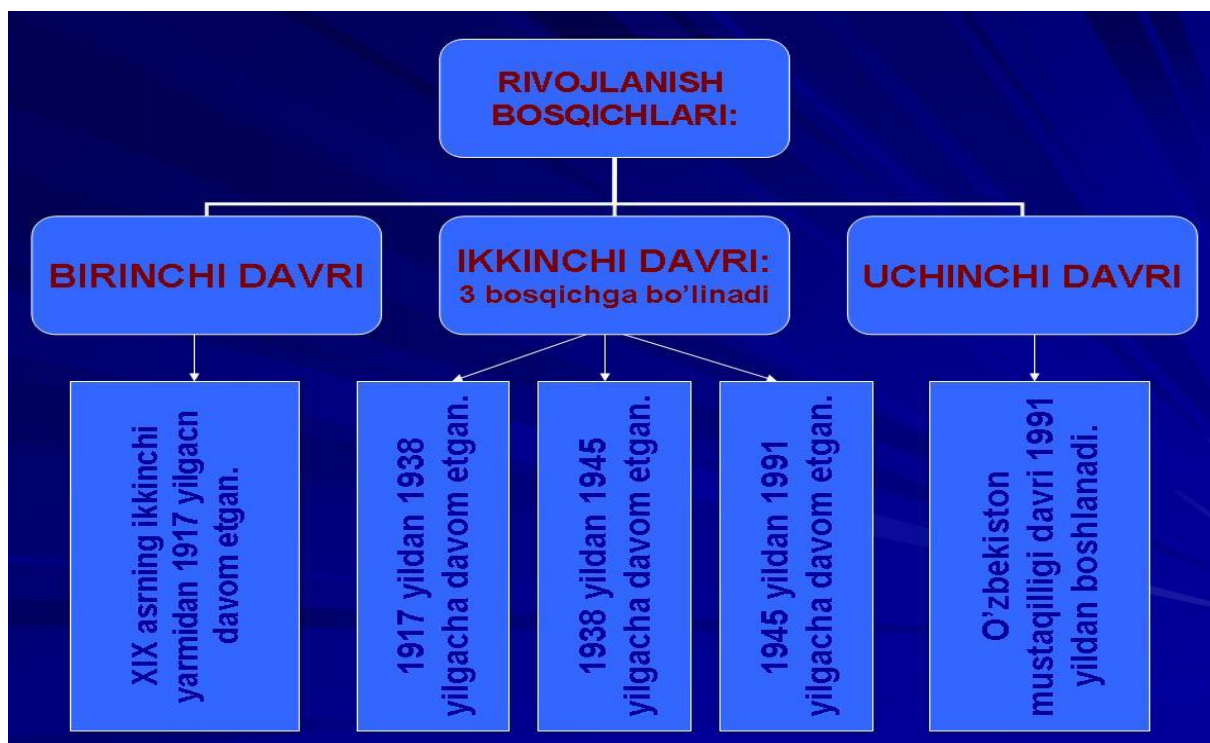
RIVOJLANISH BOSQICHLARI:

BIRINCHI DAVRI

IKKINCHI DAVRI:
3 bosqichga bo'linadi

UCHINCHI DAVRI

XIX asrning ikkinchi yarmidan 1917 yilgacn davom etgan.

1917 yildan 1938 yilgacha davom etgan.

1938 yildan 1945 yilgacha davom etgan.

1945 yildan 1991 yilgacha davom etgan.

O'zbekiston mustaqilligi davri 1991 yildan boshlanadi.